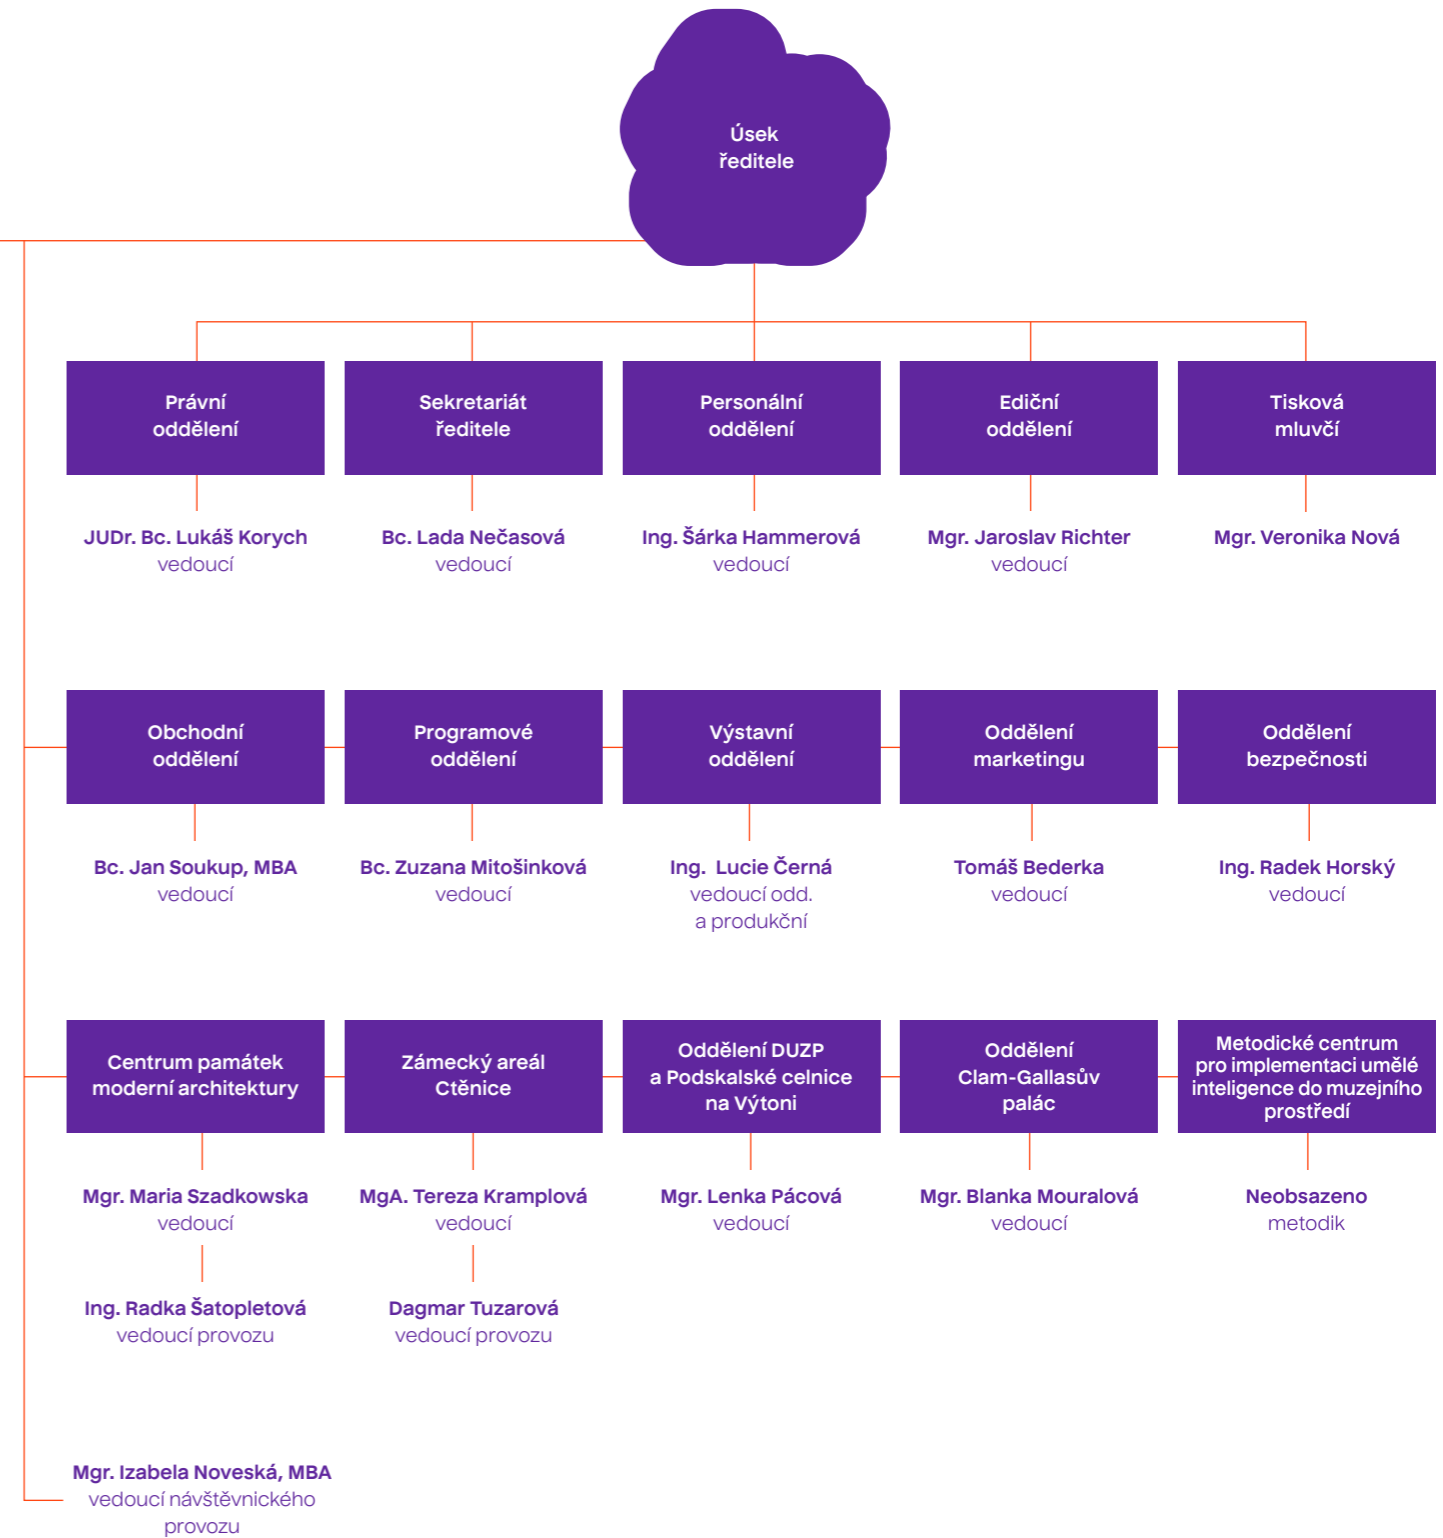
Úsek ředitele

Právní oddělení

JUDr. Bc. Lukáš Korych
vedoucí

Sekretariát ředitele

Bc. Lada Nečasová
vedoucí

Personální oddělení

Ing. Šárka Hammerová
vedoucí

Ediční oddělení

Mgr. Jaroslav Richter
vedoucí

Tisková mluvčí

Mgr. Veronika Nová

Obchodní oddělení

Bc. Jan Soukup, MBA
vedoucí

Programové oddělení

Bc. Zuzana Mitošinková
vedoucí

Výstavní oddělení

Ing. Lucie Černá
vedoucí odd. a produkční

Oddělení marketingu

Tomáš Bederka
vedoucí

Oddělení bezpečnosti

Ing. Radek Horský
vedoucí

Centrum památek moderní architektury

Mgr. Maria Szadkowska
vedoucí

Ing. Radka Šatopletová
vedoucí provozu

Zámecký areál Ctěnice

MgA. Tereza Kramplová
vedoucí

Dagmar Tuzarová
vedoucí provozu

Oddělení DUZP a Podskalské celnice na Výtoni

Mgr. Lenka Pácová
vedoucí

Oddělení Clam-Gallasův palác

Mgr. Blanka Mouralová
vedoucí

Metodické centrum pro implementaci umělé inteligence do muzejního prostředí

Neobsazeno
metodik

Mgr. Izabela Noveská, MBA
vedoucí návštěvnického provozu